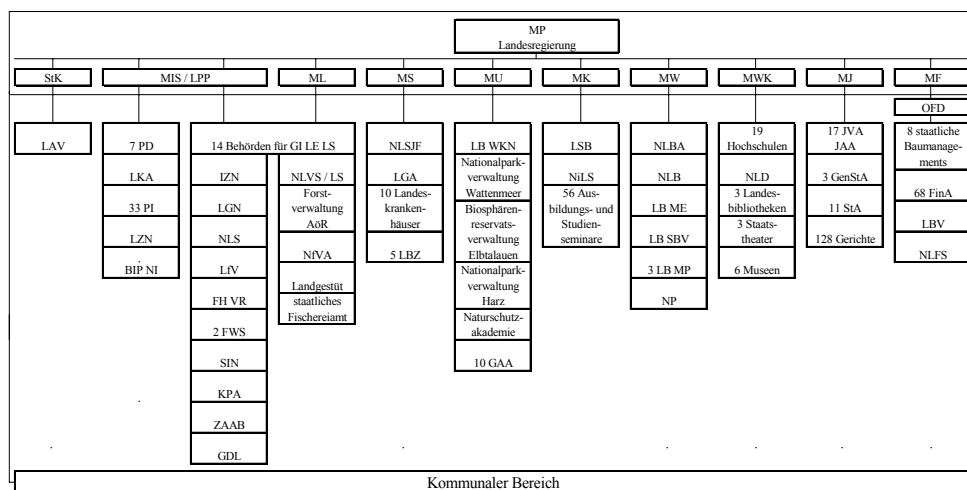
MP
Landesregierung

StK

LAV

MIS / LPP

7 PD

LKA

33 PI

LZN

BIP NI

14 Behörden für GI LE LS

IZN

LGN

NLS

LfV

FH VR

2 FWS

SIN

KPA

ZAAB

GDL

NLVS / LS

Forstverwaltung AöR

NfVA

Landgestüt staatliches Fischereiamt

ML

MS

NLSJF

LGA

10 Landeskrankenhäuser

5 LBZ

MU

LB WKN

Nationalparkverwaltung Wattenmeer

Biosphärenreservatsverwaltung Elbtalauen

Nationalparkverwaltung Harz

Naturschutzakademie

10 GAA

MK

LSB

NiLS

56 Ausbildungs- und Studienseminare

MW

NLBA

NLB

LB ME

LB SBV

3 LB MP

NP

MWK

19 Hochschulen

NLD

3 Landesbibliotheken

3 Staatstheater

6 Museen

MJ

17 JVA JAA

3 GenStA

11 StA

128 Gerichte

MF

OFD

8 staatliche Baumanagements

68 FinA

LBV

NLFS

Kommunaler Bereich